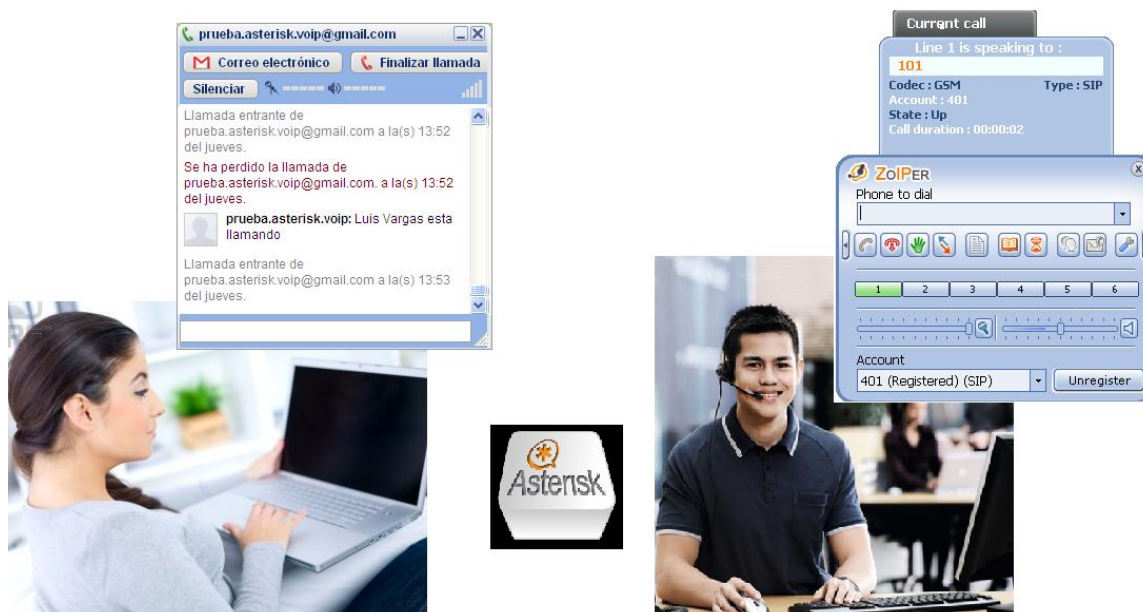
prueba.asterisk.voip@gmail.com

Correo electrónico

Finalizar llamada

Silenciar

Llamada entrante de prueba.asterisk.voip@gmail.com a la(s) 13:52 del jueves.

Se ha perdido la llamada de prueba.asterisk.voip@gmail.com. a la(s) 13:52 del jueves.

prueba.asterisk.voip: Luis Vargas esta llamando

Llamada entrante de prueba.asterisk.voip@gmail.com a la(s) 13:53 del jueves.

Current call

Line 1 is speaking to :

101

Codec : GSM

Type : SIP

Account : 401

State : Up

Call duration : 00:00:02

ZoIPER

Phone to dial

1 2 3 4 5 6

Account

401 (Registered) (SIP)

Unregister

Asterisk